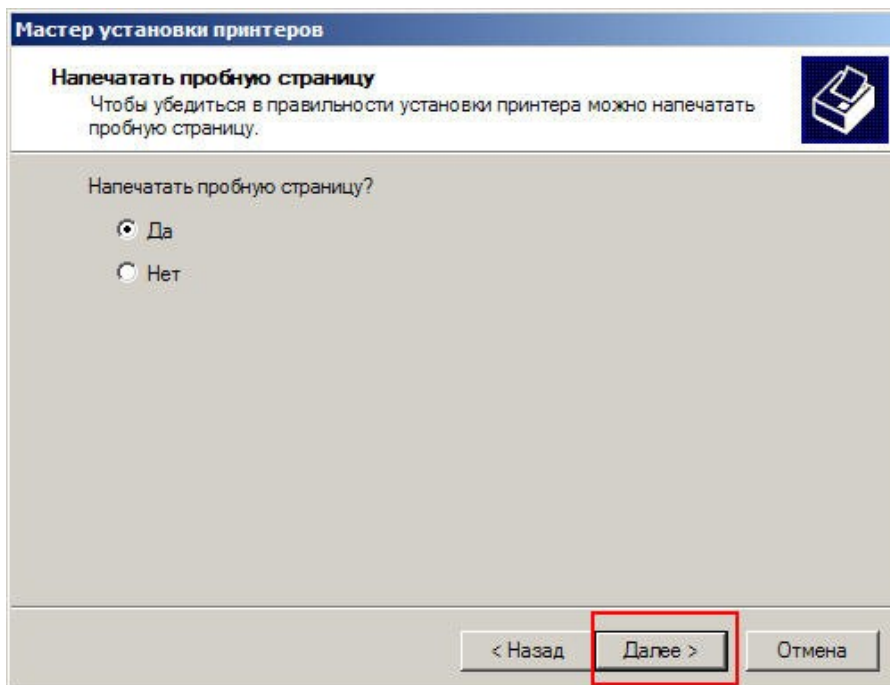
Мастер установки принтеров

Напечатать пробную страницу
Чтобы убедиться в правильности установки принтера можно напечатать пробную страницу.

Напечатать пробную страницу?

Да

Нет

< Назад

Далее >

Отмена